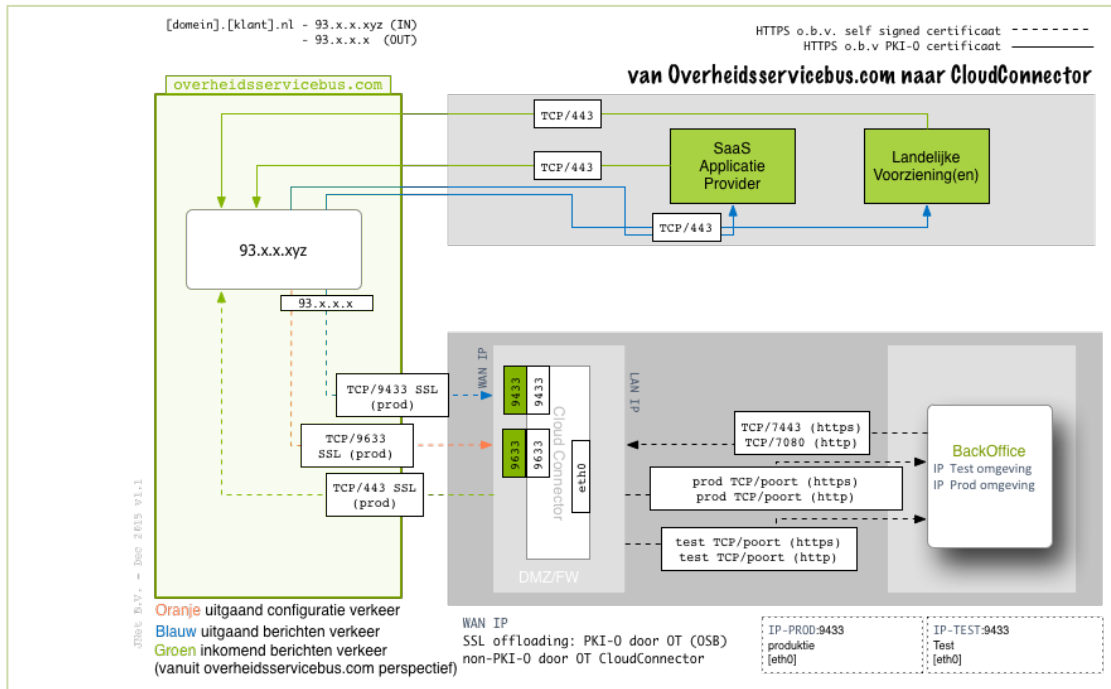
[domein].[klant].nl - 93.x.x.xyz (IN)
- 93.x.x.x (OUT)

HTTPS o.b.v. self signed certificaat
HTTPS o.b.v PKI-O certificaat

van Overheidsservicebus.com naar CloudConnector

overheidsservicebus.com

TCP/443

TCP/443

SaaS Applicatie Provider

Landelijke Voorziening(en)

TCP/443

93.x.x.xyz

93.x.x.x

WAN IP

LAN IP

TCP/9433 SSL (prod)

9433

9433

Cloud Connector

TCP/7443 (https)
TCP/7080 (http)

TCP/9633 SSL (prod)

9633

9633

eth0

BackOffice
IP Test omgeving
IP Prod omgeving

TCP/443 SSL (prod)

prod TCP/poort (https)
prod TCP/poort (http)

test TCP/poort (https)
test TCP/poort (http)

DMZ/FW

JNet B.V. - Dec 2015 V1.1

Oranje uitgaand configuratie verkeer
Blauw uitgaand berichten verkeer
Groen inkomend berichten verkeer
(vanuit overheidsservicebus.com perspectief)

WAN IP
SSL offloading: PKI-O door OT (OSB)
non-PKI-O door OT CloudConnector

IP-PROD:9433
produktie
[eth0]

IP-TEST:9433
Test
[eth0]